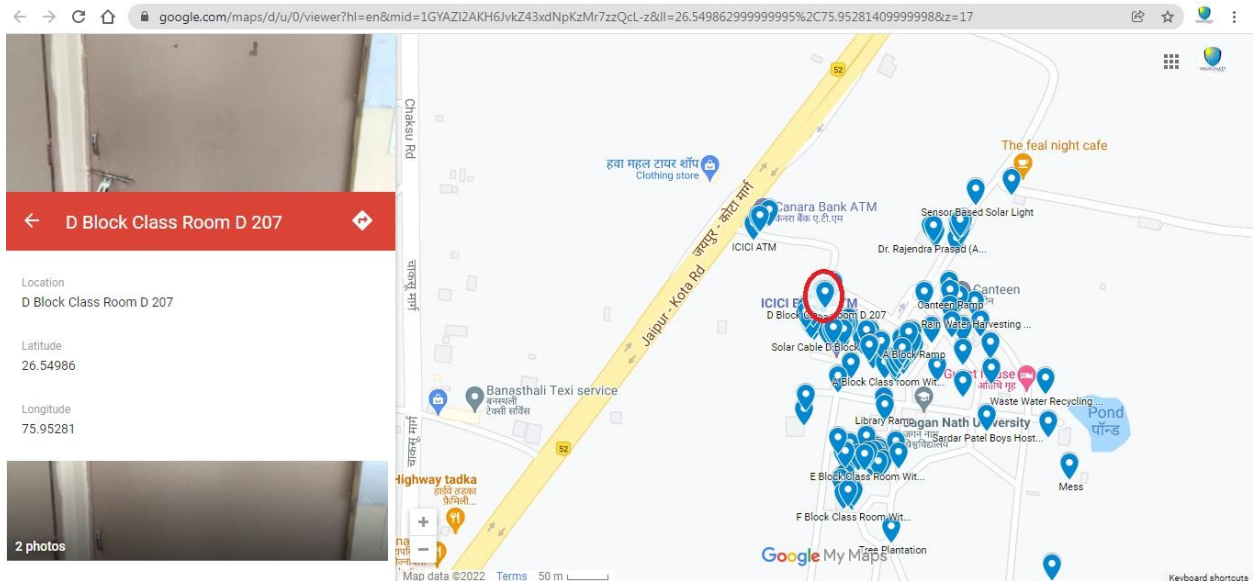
google.com/maps/d/u/0/viewer?hl=en&mid=1GYAZI2AKH6JvkZ43xdNpKzMr7zzQcL-z&ll=26.549862999999995%2C75.95281409999998&z=17

D Block Class Room D 207

Location
D Block Class Room D 207

Latitude
26.54986

Longitude
75.95281

2 photos

52
Chaksu Rd
चाकसू मार्ग
हवा महल टायर शॉप
Clothing store
जयपुर - कोटा मार्ग
Jaipur - Kota Rd
Canara Bank ATM
केनरा बैंक ए.टी.एम
ICICI ATM
ICICI B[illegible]TM
D Block C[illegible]oom D 207
Solar Cable D Block
The feal night cafe
Sensor Based Solar Light
Dr. Rajendra Prasad (A...
Canteen
Canteen Ramp
Rain Water Harvesting ...
A Block Ramp
A Block Class room Wit...
Guest House
अतिथि गृह
Waste Water Recycling ...
Pond
पॉन्ड
Banasthali Texi service
बनस्थली टेक्सी सर्विस
52
Library Ramp
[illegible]gan Nath University
Sardar Patel Boys Host...
Mess
Highway tadka
हाईवे तड़का
E Block Class Room Wit...
F Block Class Room Wit...
Tree Plantation
Google My Maps
Map data ©2022 Terms 50 m
Keyboard shortcuts